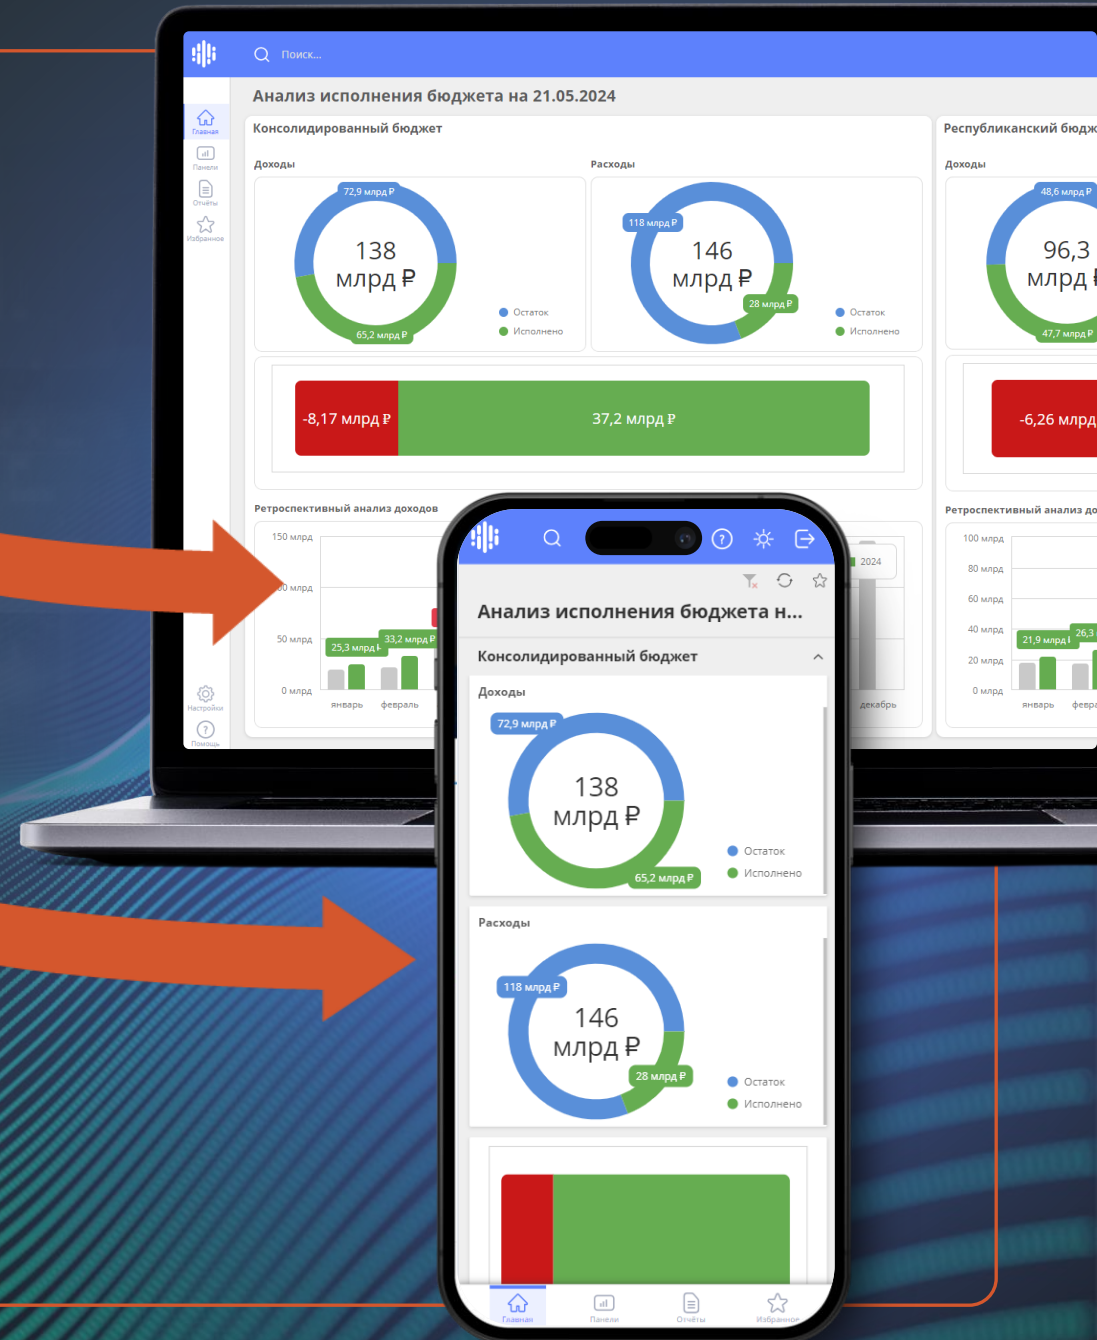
Поиск...

Главная
Панели
Отчёты
Избранное
Настройки
Помощь

Анализ исполнения бюджета на 21.05.2024

Консолидированный бюджет

Доходы

72,9 млрд ₽
138 млрд ₽
65,2 млрд ₽
Остаток
Исполнено

Расходы

118 млрд ₽
146 млрд ₽
28 млрд ₽
Остаток
Исполнено

-8,17 млрд ₽
37,2 млрд ₽

Ретроспективный анализ доходов

150 млрд
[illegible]0 млрд
50 млрд
0 млрд
25,3 млрд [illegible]
33,2 млрд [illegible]
январь
февраль
2024
декабрь

Республиканский бюдж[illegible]

Доходы

48,6 млрд ₽
96,3 млрд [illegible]
47,7 млрд ₽

-6,26 млрд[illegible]

Ретроспективный анализ до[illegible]

100 млрд
80 млрд
60 млрд
40 млрд
20 млрд
0 млрд
21,9 млрд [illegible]
26,3
январь
февра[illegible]

Анализ исполнения бюджета н...

Консолидированный бюджет

Доходы

72,9 млрд ₽
138 млрд ₽
65,2 млрд ₽
Остаток
Исполнено

Расходы

118 млрд ₽
146 млрд ₽
28 млрд ₽
Остаток
Исполнено

Главная
Панели
Отчёты
Избранное